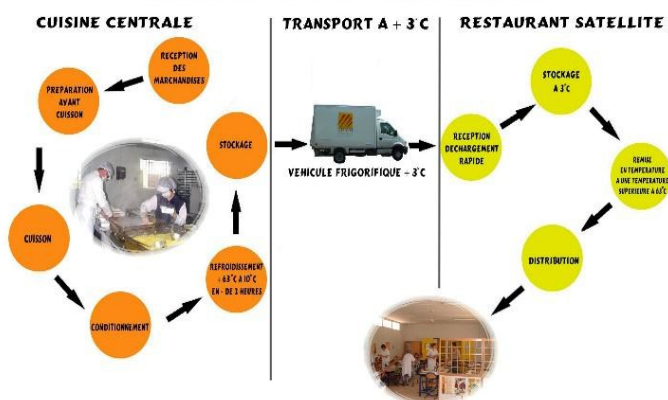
CUISINE CENTRALE

RECEPTION DES MARCHANDISES

PREPARATION AVANT CUISSON

STOCKAGE

CUISSON

REFROIDISSEMENT + 63°C A 10°C EN - DE 2 HEURES

CONDITIONNEMENT

TRANSPORT A + 3°C

VEHICULE FRIGORIFIQUE - 3°C

RESTAURANT SATELLITE

RECEPTION DECHARGEMENT RAPIDE

STOCKAGE A 3°C

REMISE EN TEMPERATURE A UNE TEMPERATURE SUPERIEURE A 63°C

DISTRIBUTION